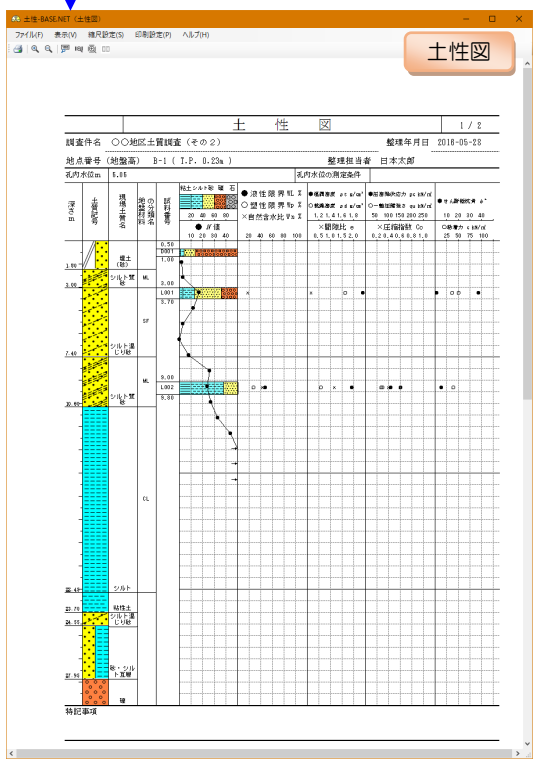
土性-BASE.NET（土性図）

ファイル(F) 表示(V) 縮尺設定(S) 印刷設定(P) ヘルプ(H)

土性図

土　性　図　　1 / 2

調査件名　○○地区土質調査（その２）　　整理年月日　2016-05-28

地点番号（地盤高）　B-1（T.P. 0.23m）　　整理担当者　日本太郎

孔内水位m　5.86　　孔内水位の測定条件

深さm　土質記号　現場土質名　地盤材料の分類名　試料番号

粘土 シルト 砂 礫 石

20 40 60 80

● W 値

10 20 30 40

● 液性限界 WL %
○ 塑性限界 Wp %
× 自然含水比 Wn %

20 40 60 80 100

● 湿潤密度 ρt g/cm³
○ 乾燥密度 ρd g/cm³

1.2 1.4 1.6 1.8

× 間隙比 e

0.5 1.0 1.5 2.0

● 圧密降伏応力 pc kN/m²
○ 一軸圧縮強さ qu kN/m²

50 100 150 200 250

× 圧縮指数 Cc

0.2 0.4 0.6 0.8 1.0

● せん断抵抗角 φ°

10 20 30 40

○ 粘着力 c kN/m²

25 50 75 100

0.50
D001
1.00
1.00
盛土（砂）
シルト質砂
ML
3.00
3.00
L001
3.70
SF
7.40
シルト混じり砂
ML
9.00
L002
9.80
10.60
シルト質砂
CL
シルト
22.40
粘性土
23.70
シルト混じり砂
24.55
砂・シルト互層
27.90
礫

特記事項